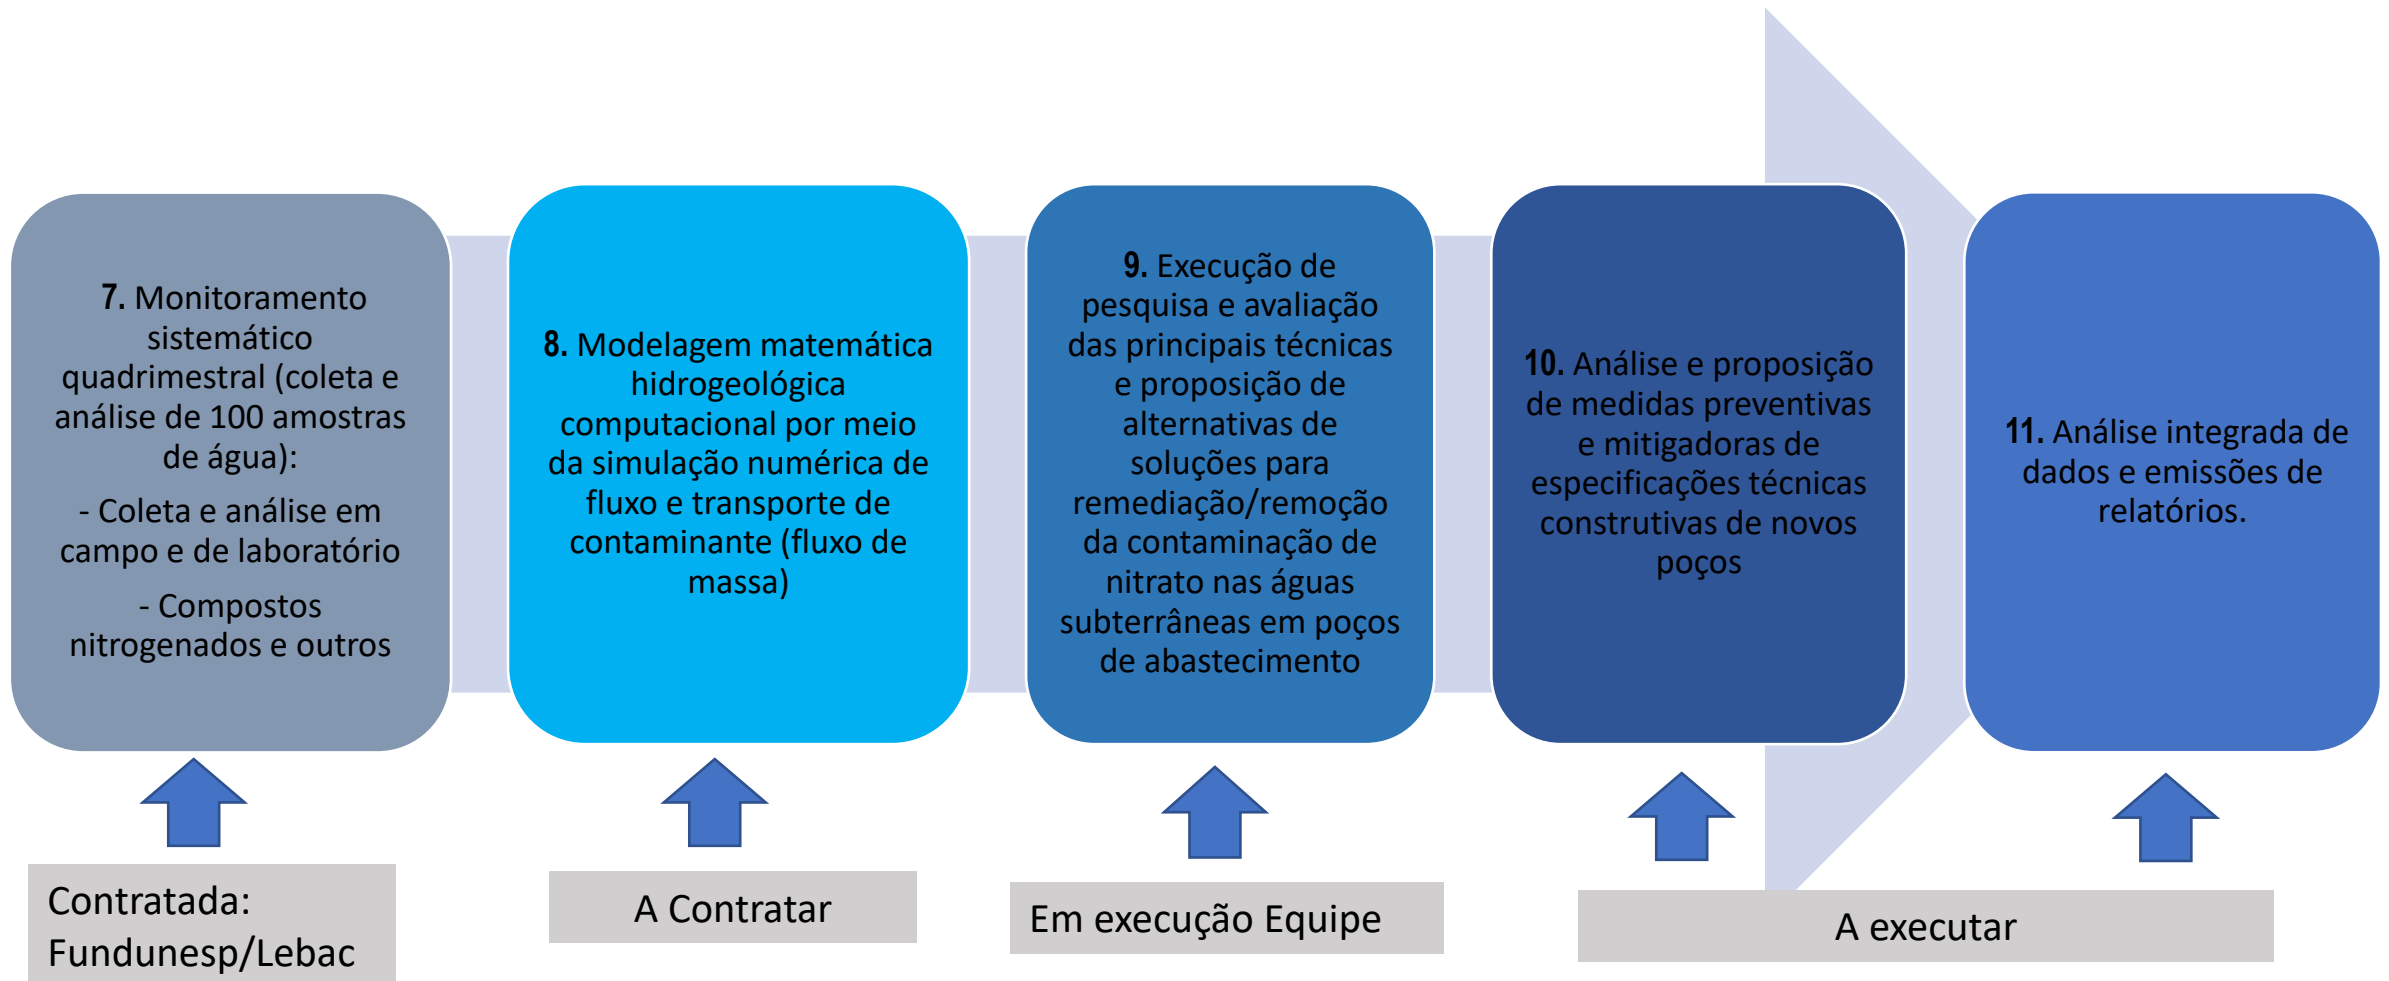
**7.** Monitoramento sistemático quadrimestral (coleta e análise de 100 amostras de água):

- Coleta e análise em campo e de laboratório

- Compostos nitrogenados e outros

**8.** Modelagem matemática hidrogeológica computacional por meio da simulação numérica de fluxo e transporte de contaminante (fluxo de massa)

**9.** Execução de pesquisa e avaliação das principais técnicas e proposição de alternativas de soluções para remediação/remoção da contaminação de nitrato nas águas subterrâneas em poços de abastecimento

**10.** Análise e proposição de medidas preventivas e mitigadoras de especificações técnicas construtivas de novos poços

**11.** Análise integrada de dados e emissões de relatórios.

Contratada: Fundunesp/Lebac

A Contratar

Em execução Equipe

A executar